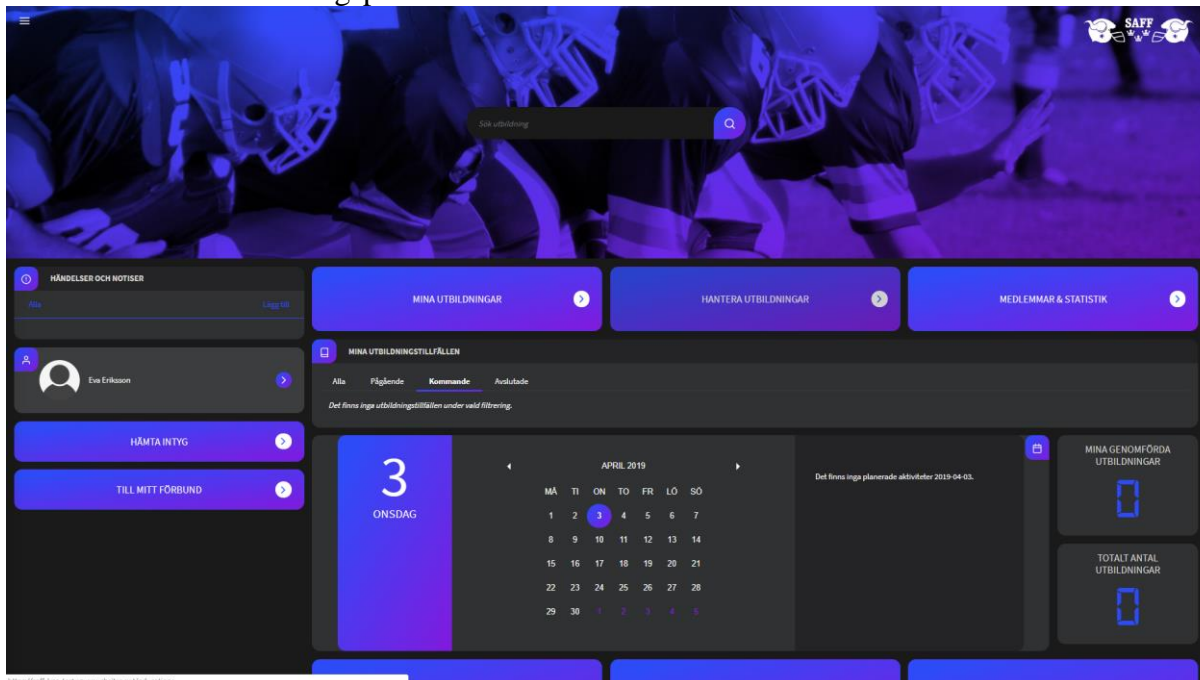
SAFF

Sök utbildning

HÄNDELSER OCH NOTISER

Alla

Lägg till

Eva Eriksson

HÄMTA INTYG

TILL MITT FÖRBUND

MINA UTBILDNINGAR

HANTERA UTBILDNINGAR

MEDLEMMAR & STATISTIK

MINA UTBILDNINGSTILLFÄLLEN

Alla Pågående Kommande Avslutade

Det finns inga utbildningstillfällen under vald filtrering.

3
ONSDAG

APRIL 2019

| MÅ | TI | ON | TO | FR | LÖ | SÖ |
|---|---|---|---|---|---|---|
| 1 | 2 | 3 | 4 | 5 | 6 | 7 |
| 8 | 9 | 10 | 11 | 12 | 13 | 14 |
| 15 | 16 | 17 | 18 | 19 | 20 | 21 |
| 22 | 23 | 24 | 25 | 26 | 27 | 28 |
| 29 | 30 | 1 | 2 | 3 | 4 | 5 |

Det finns inga planerade aktiviteter 2019-04-03.

MINA GENOMFÖRDA UTBILDNINGAR

0

TOTALT ANTAL UTBILDNINGAR

0

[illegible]